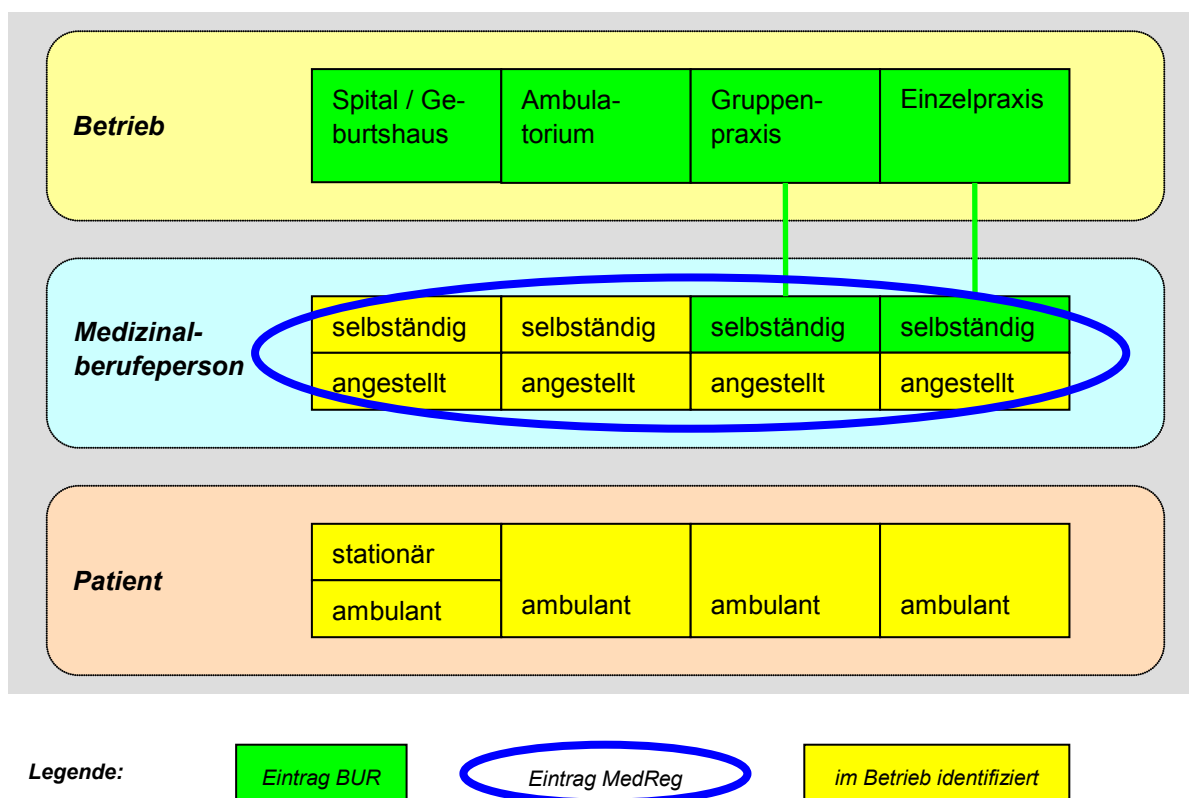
Betrieb

| Spital / Geburtshaus | Ambulatorium | Gruppenpraxis | Einzelpraxis |
|---|---|---|---|

Medizinalberufeperson

| selbständig | selbständig | selbständig | selbständig |
|---|---|---|---|
| angestellt | angestellt | angestellt | angestellt |

Patient

| stationär | | | |
|---|---|---|---|
| ambulant | ambulant | ambulant | ambulant |

Legende: Eintrag BUR Eintrag MedReg im Betrieb identifiziert